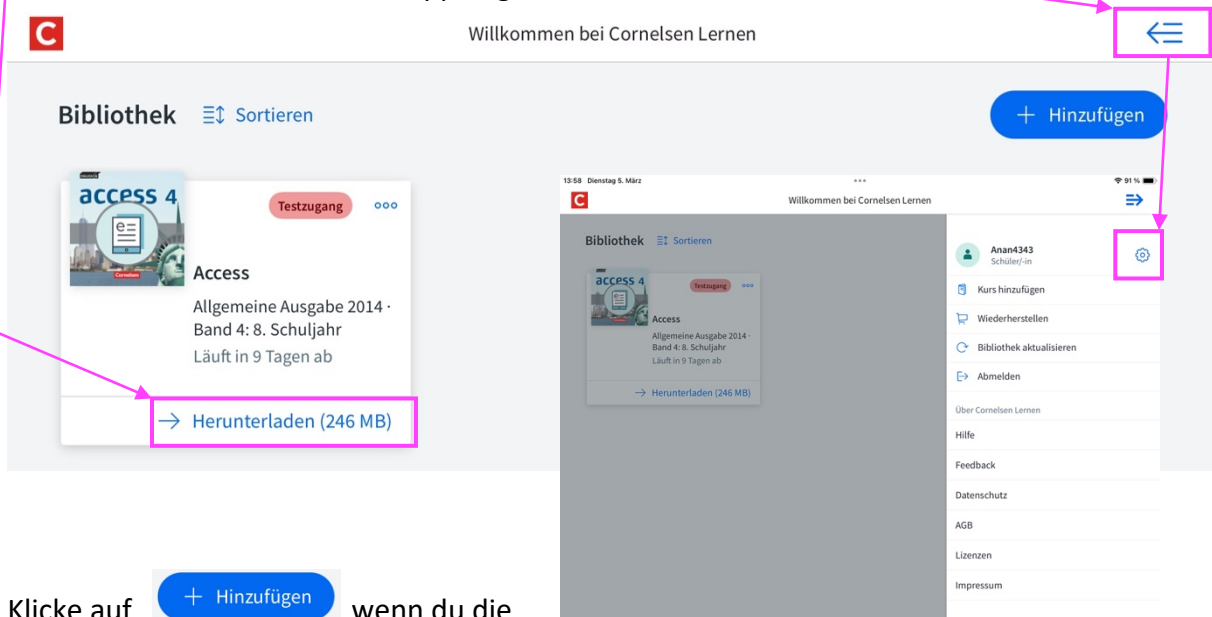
C Willkommen bei Cornelsen Lernen

Bibliothek Sortieren

+ Hinzufügen

access 4

Testzugang

Access

Allgemeine Ausgabe 2014 · Band 4: 8. Schuljahr

Läuft in 9 Tagen ab

→ Herunterladen (246 MB)

13:58 Dienstag 5. März

91 %

C Willkommen bei Cornelsen Lernen

Bibliothek Sortieren

access 4

Testzugang

Access

Allgemeine Ausgabe 2014 · Band 4: 8. Schuljahr

Läuft in 9 Tagen ab

→ Herunterladen (246 MB)

Anan4343
Schüler/-in

Kurs hinzufügen

Wiederherstellen

Bibliothek aktualisieren

Abmelden

Über Cornelsen Lernen

Hilfe

Feedback

Datenschutz

AGB

Lizenzen

Impressum

Klicke auf + Hinzufügen wenn du die